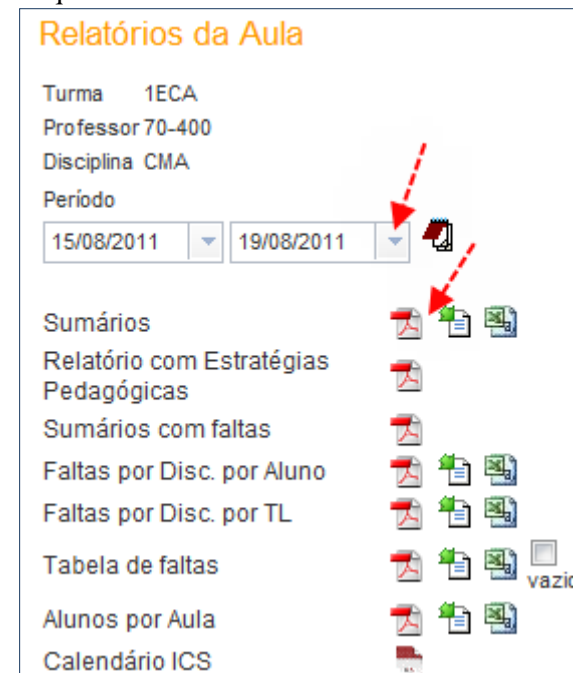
Relatórios da Aula

Turma 1ECA
Professor 70-400
Disciplina CMA
Período
15/08/2011 19/08/2011

Sumários
Relatório com Estratégias Pedagógicas
Sumários com faltas
Faltas por Disc. por Aluno
Faltas por Disc. por TL
Tabela de faltas vazio
Alunos por Aula
Calendário ICS